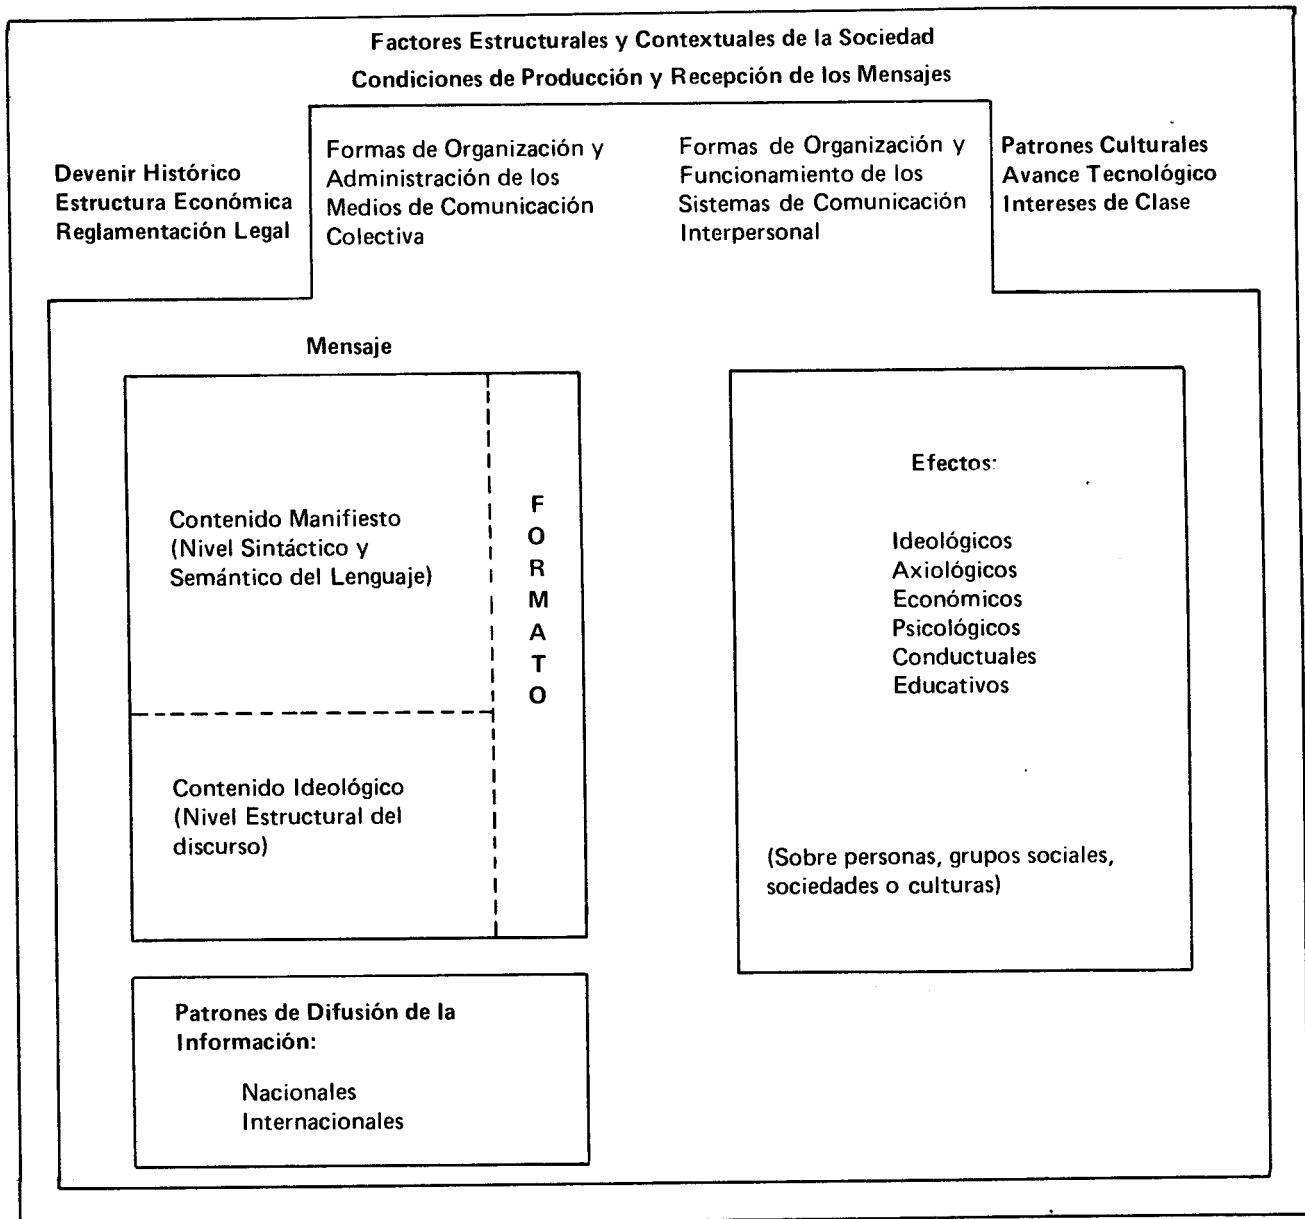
Factores Estructurales y Contextuales de la Sociedad
Condiciones de Producción y Recepción de los Mensajes

Devenir Histórico
Estructura Económica
Reglamentación Legal

Formas de Organización y Administración de los Medios de Comunicación Colectiva

Formas de Organización y Funcionamiento de los Sistemas de Comunicación Interpersonal

Patrones Culturales
Avance Tecnológico
Intereses de Clase

Mensaje

Contenido Manifiesto (Nivel Sintáctico y Semántico del Lenguaje)

Contenido Ideológico (Nivel Estructural del discurso)

F
O
R
M
A
T
O

Efectos:

Ideológicos
Axiológicos
Económicos
Psicológicos
Conductuales
Educativos

(Sobre personas, grupos sociales, sociedades o culturas)

Patrones de Difusión de la Información:

Nacionales
Internacionales